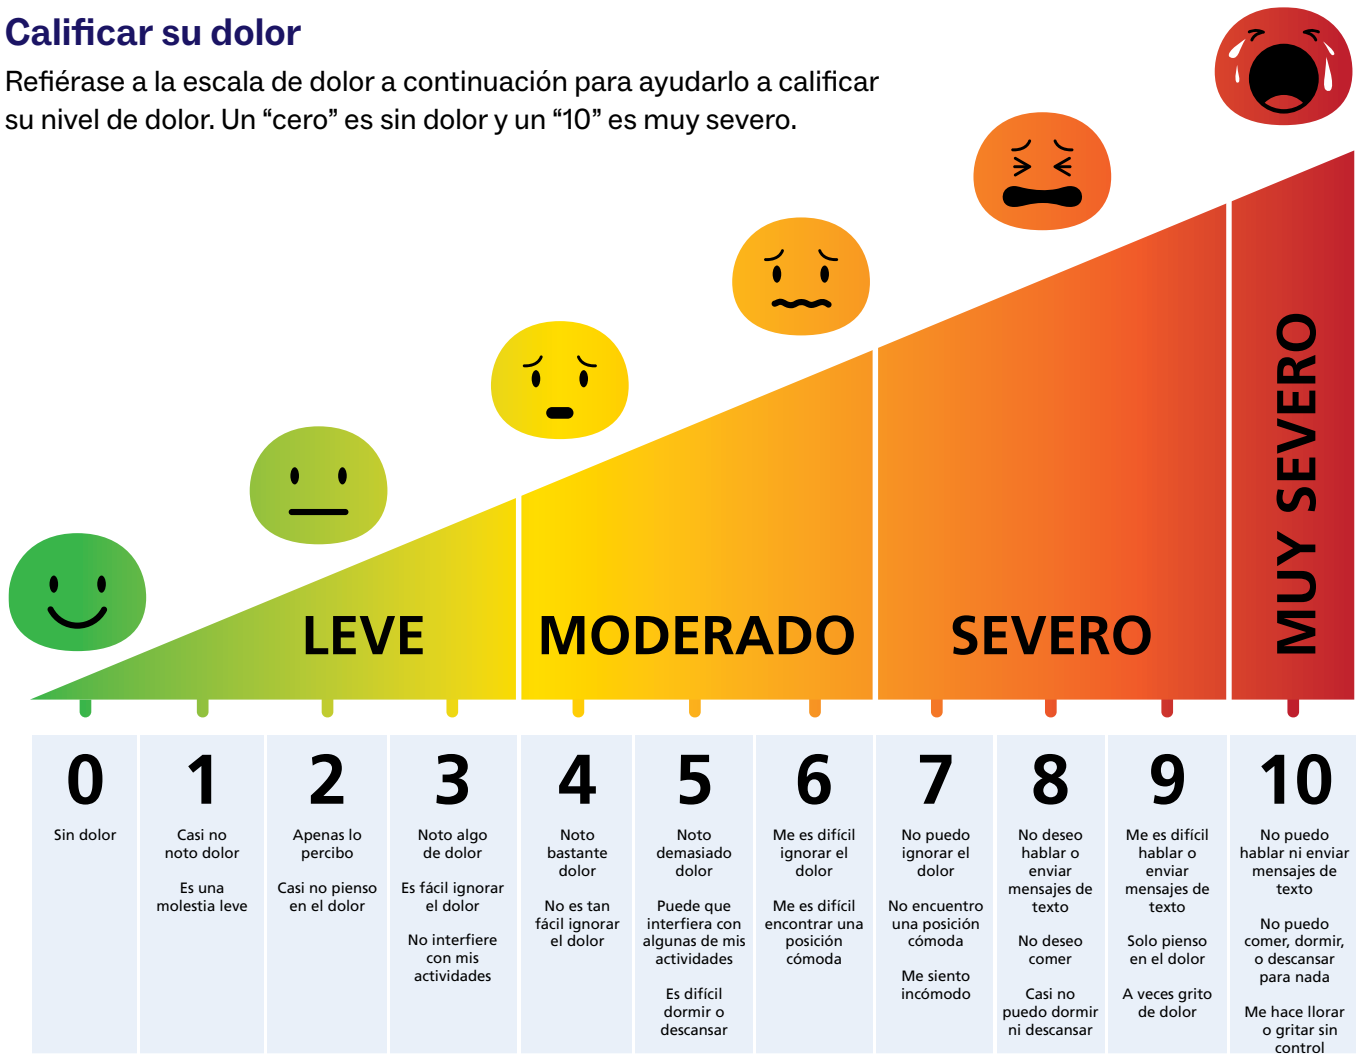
Calificar su dolor

Refiérase a la escala de dolor a continuación para ayudarlo a calificar su nivel de dolor. Un “cero” es sin dolor y un “10” es muy severo.

LEVE

MODERADO

SEVERO

MUY SEVERO

| 0 | 1 | 2 | 3 | 4 | 5 | 6 | 7 | 8 | 9 | 10 |
|---|---|---|---|---|---|---|---|---|---|---|
| Sin dolor | Casi no noto dolor<br><br>Es una molestia leve | Apenas lo percibo<br><br>Casi no pienso en el dolor | Noto algo de dolor<br><br>Es fácil ignorar el dolor<br><br>No interfiere con mis actividades | Noto bastante dolor<br><br>No es tan fácil ignorar el dolor | Noto demasiado dolor<br><br>Puede que interfiera con algunas de mis actividades<br><br>Es difícil dormir o descansar | Me es difícil ignorar el dolor<br><br>Me es difícil encontrar una posición cómoda | No puedo ignorar el dolor<br><br>No encuentro una posición cómoda<br><br>Me siento incómodo | No deseo hablar o enviar mensajes de texto<br><br>No deseo comer<br><br>Casi no puedo dormir ni descansar | Me es difícil hablar o enviar mensajes de texto<br><br>Solo pienso en el dolor<br><br>A veces grito de dolor | No puedo hablar ni enviar mensajes de texto<br><br>No puedo comer, dormir, o descansar para nada<br><br>Me hace llorar o gritar sin control |